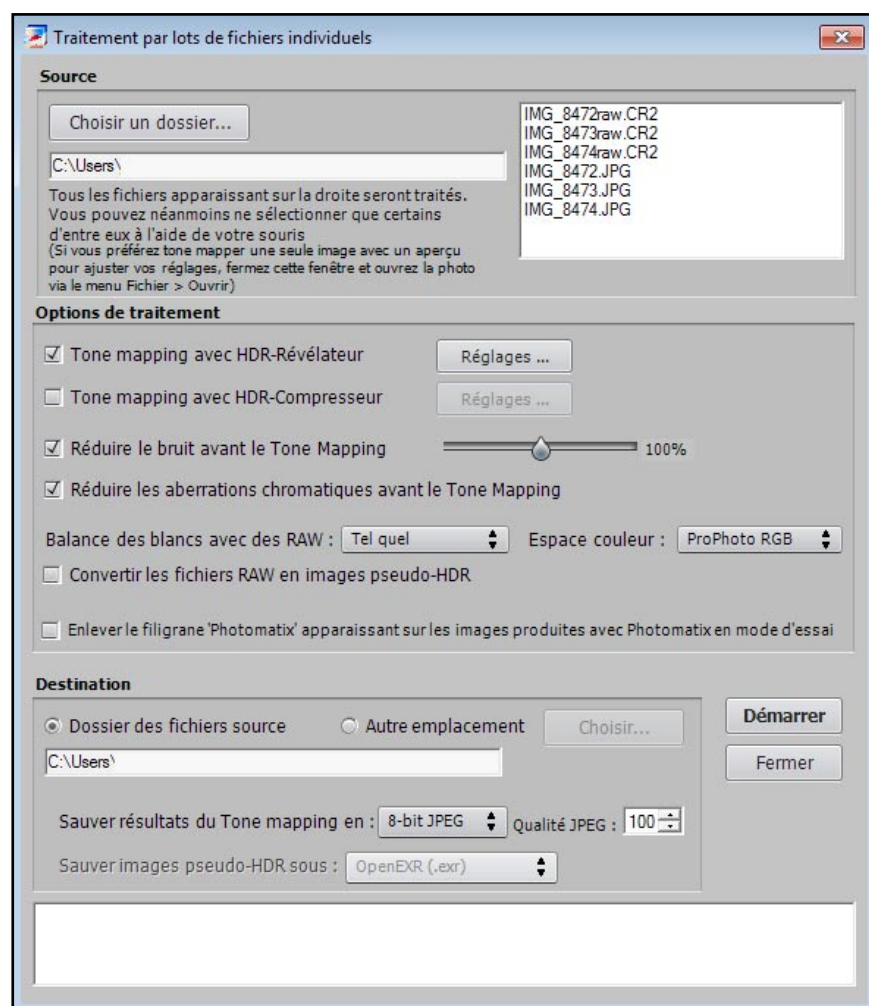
Traitement par lots de fichiers individuels

Source

Choisir un dossier...

C:\Users\

Tous les fichiers apparaissant sur la droite seront traités. Vous pouvez néanmoins ne sélectionner que certains d'entre eux à l'aide de votre souris
(Si vous préférez tone mapper une seule image avec un aperçu pour ajuster vos réglages, fermez cette fenêtre et ouvrez la photo via le menu Fichier > Ouvrir)

IMG_8472raw.CR2
IMG_8473raw.CR2
IMG_8474raw.CR2
IMG_8472.JPG
IMG_8473.JPG
IMG_8474.JPG

Options de traitement

☑ Tone mapping avec HDR-Révélateur

Réglages ...

☐ Tone mapping avec HDR-Compresseur

Réglages ...

☑ Réduire le bruit avant le Tone Mapping

100%

☑ Réduire les aberrations chromatiques avant le Tone Mapping

Balance des blancs avec des RAW : Tel quel

Espace couleur : ProPhoto RGB

☐ Convertir les fichiers RAW en images pseudo-HDR

☐ Enlever le filigrane 'Photomatix' apparaissant sur les images produites avec Photomatix en mode d'essai

Destination

Dossier des fichiers source

Autre emplacement

Choisir...

Démarrer

Fermer

C:\Users\

Sauver résultats du Tone mapping en : 8-bit JPEG

Qualité JPEG : 100

Sauver images pseudo-HDR sous : OpenEXR (.exr)